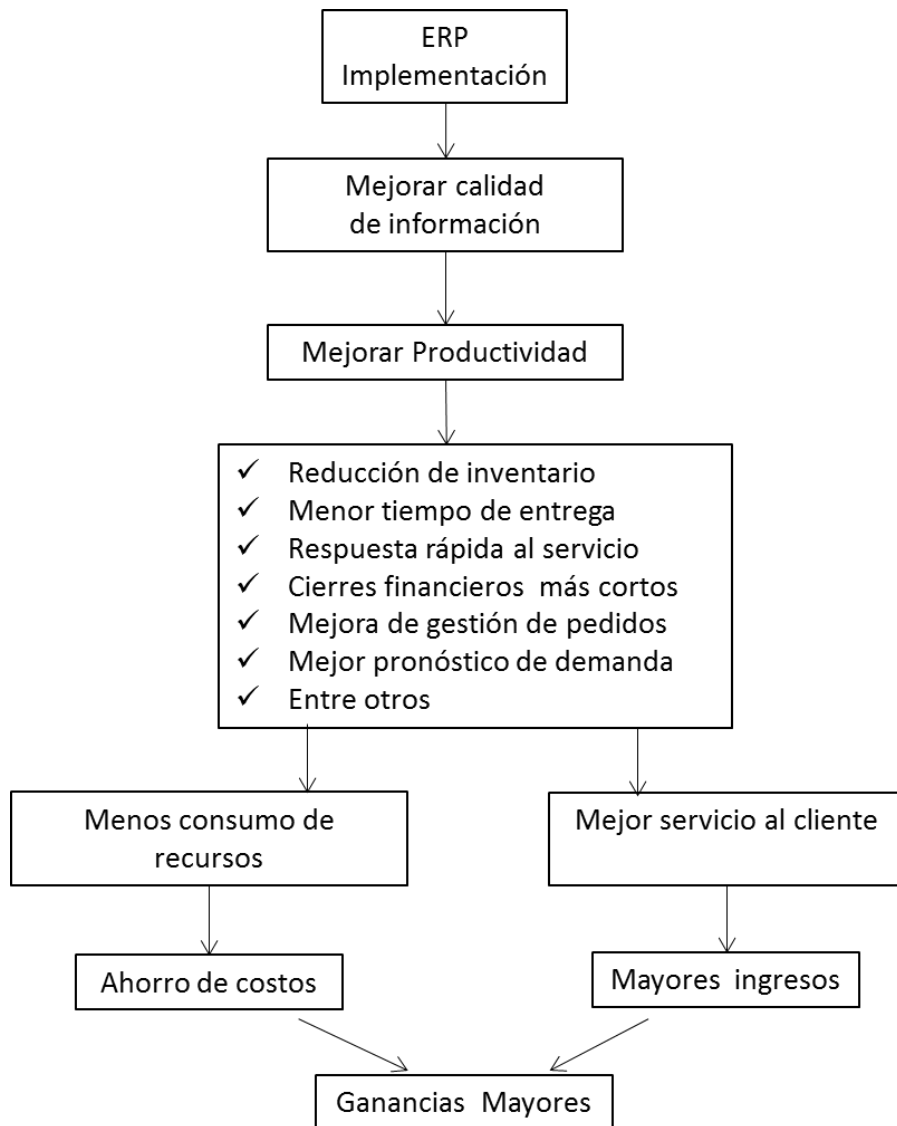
ERP
Implementación

Mejorar calidad de información

Mejorar Productividad

✓ Reducción de inventario
✓ Menor tiempo de entrega
✓ Respuesta rápida al servicio
✓ Cierres financieros más cortos
✓ Mejora de gestión de pedidos
✓ Mejor pronóstico de demanda
✓ Entre otros

Menos consumo de recursos

Mejor servicio al cliente

Ahorro de costos

Mayores ingresos

Ganancias Mayores